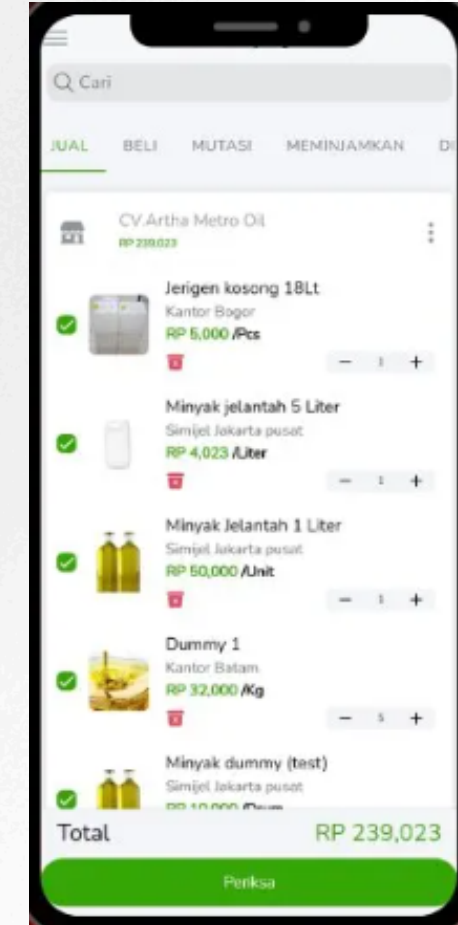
Cari

JUAL BELI MUTASI MEMINJAMKAN DI

CV.Artha Metro Oil
RP 239,023

Jerigen kosong 18Lt
Kantor Bogor
RP 5,000 /Pcs
− 1 +

Minyak jelantah 5 Liter
Simijel Jakarta pusat
RP 4,023 /Liter
− 1 +

Minyak Jelantah 1 Liter
Simijel Jakarta pusat
RP 50,000 /Unit
− 1 +

Dummy 1
Kantor Batam
RP 32,000 /Kg
− 5 +

Minyak dummy (test)
Simijel Jakarta pusat
RP 10,000 /Drum

Total RP 239,023

Periksa